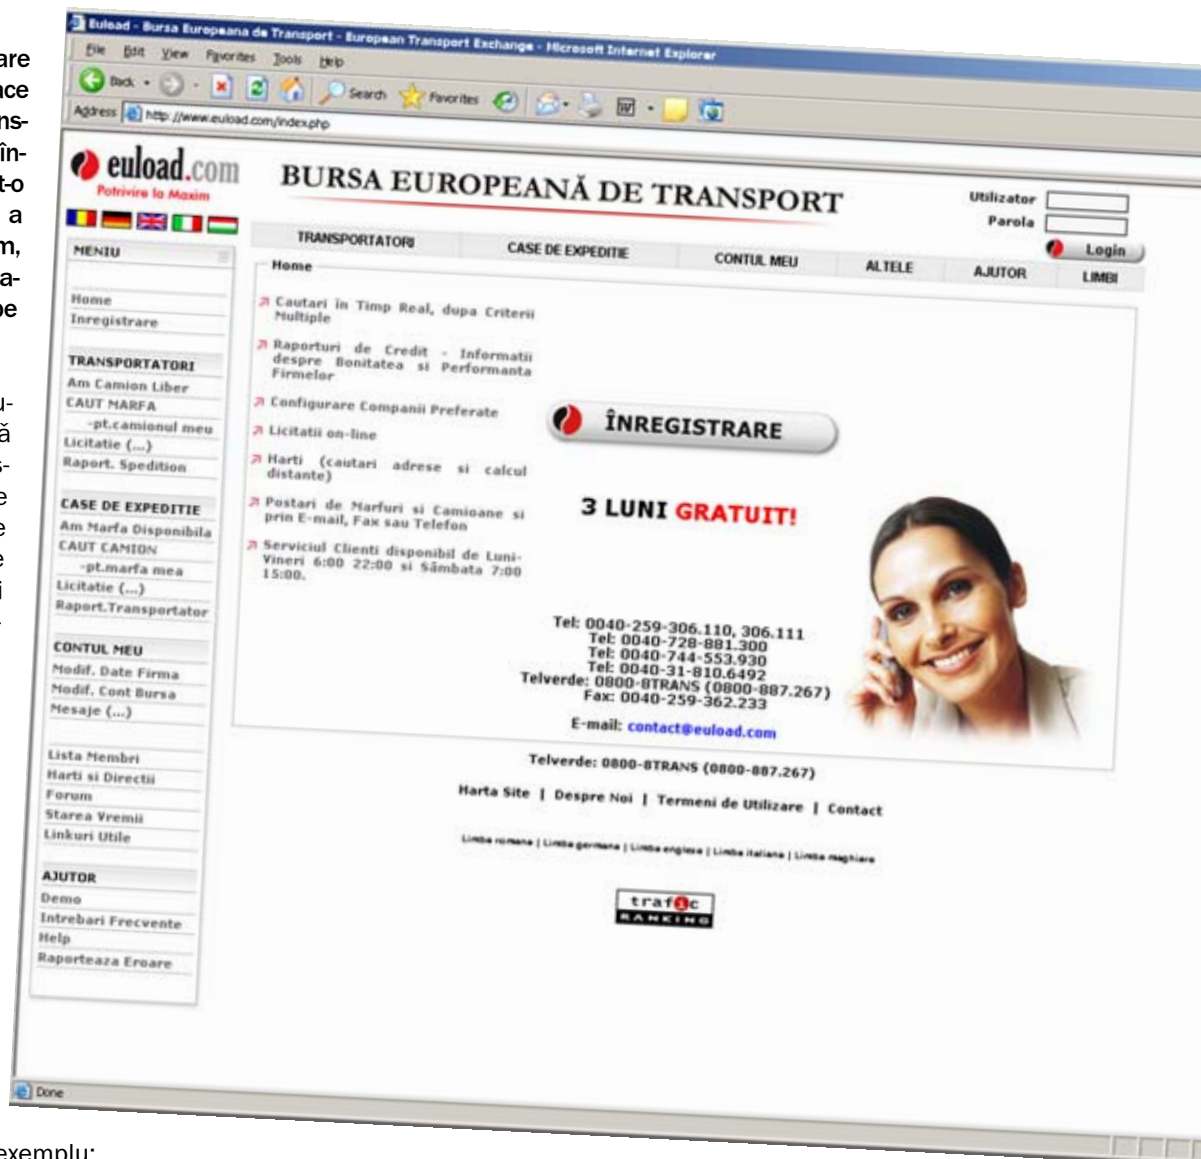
are
nce
ns-
în-
t-o
a
m,
a-
pe

u-
ă
s-
e
e
e
i

Euload - Bursa Europeana de Transport - European Transport Exchange - Microsoft Internet Explorer

File Edit View Favorites Tools Help

Back Search Favorites

Address http://www.euload.com/index.php

euload.com
Potrivire la Maxim

BURSA EUROPEANĂ DE TRANSPORT

Utilizator
Parola
Login

MENIU

TRANSPORTATORI | CASE DE EXPEDITIE | CONTUL MEU | ALTELE | AJUTOR | LIMBI

Home
Inregistrare

TRANSPORTATORI
Am Camion Liber
CAUT MARFA
-pt.camionul meu
Licitatie (...)
Raport. Spedition

CASE DE EXPEDITIE
Am Marfa Disponibila
CAUT CAMION
-pt.marfa mea
Licitatie (...)
Raport.Transportator

CONTUL MEU
Modif. Date Firma
Modif. Cont Bursa
Mesaje (...)

Lista Membri
Harti si Directii
Forum
Starea Vremii
Linkuri Utile

AJUTOR
Demo
Intrebari Frecvente
Help
Raporteaza Eroare

Home

Cautari in Timp Real, dupa Criterii Multiple

Raporturi de Credit - Informatii despre Bonitatea si Performanta Firmelor

Configurare Companii Preferate

Licitatii on-line

Harti (cautari adrese si calcul distante)

Postari de Marfuri si Camioane si prin E-mail, Fax sau Telefon

Serviciul Clienti disponibil de Luni-Vineri 6:00 22:00 si Sâmbata 7:00 15:00.

ÎNREGISTRARE

3 LUNI GRATUIT!

Tel: 0040-259-306.110, 306.111
Tel: 0040-728-881.300
Tel: 0040-744-553.930
Tel: 0040-31-810.6492
Telverde: 0800-8TRANS (0800-887.267)
Fax: 0040-259-362.233

E-mail: contact@euload.com

Telverde: 0800-8TRANS (0800-887.267)

Harta Site | Despre Noi | Termeni de Utilizare | Contact

Limba romana | Limba germana | Limba engleza | Limba italiana | Limba maghiara

trafic RANKING

Done

exemplu: